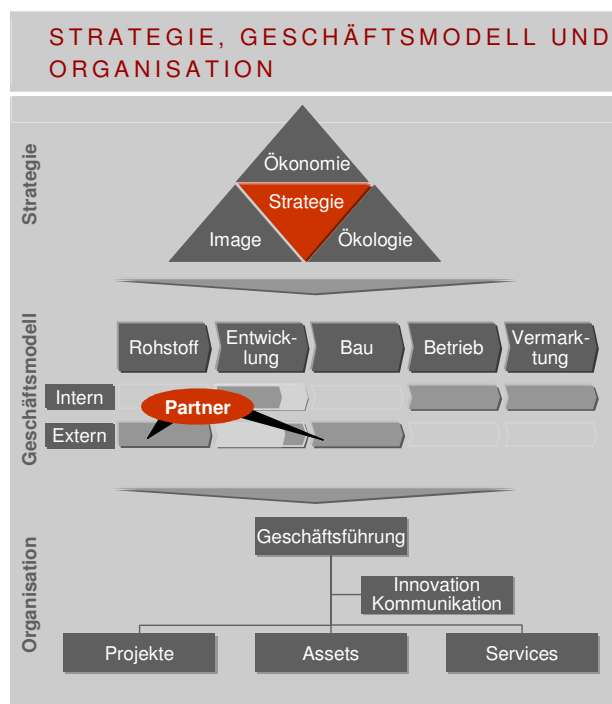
STRATEGIE, GESCHÄFTSMODELL UND ORGANISATION

Strategie

Ökonomie
Strategie
Image
Ökologie

Geschäftsmodell

Rohstoff
Entwicklung
Bau
Betrieb
Vermarktung

Intern
Partner
Extern

Organisation

Geschäftsführung
Innovation
Kommunikation
Projekte
Assets
Services